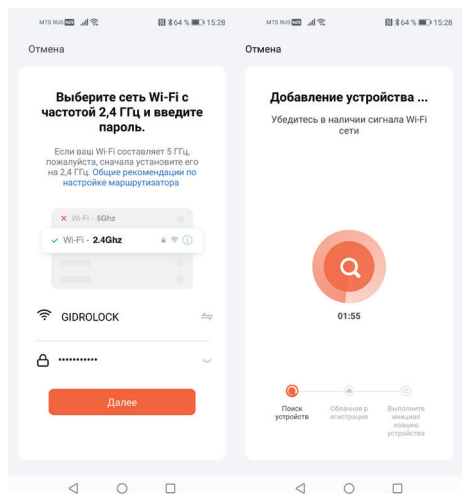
MTS RUS 64 % 15:28

Отмена

Выберите сеть Wi-Fi с частотой 2,4 ГГц и введите пароль.

Если ваш Wi-Fi составляет 5 ГГц, пожалуйста, сначала установите его на 2,4 ГГц. Общие рекомендации по настройке маршрутизатора

Wi-Fi - 5Ghz

Wi-Fi - 2.4Ghz

GIDROLOCK

••••••••••••

Далее

MTS RUS 64 % 15:28

Отмена

Добавление устройства ...

Убедитесь в наличии сигнала Wi-Fi сети

01:55

Поиск устройств

Облачная регистрация

Выполните инициализацию устройства